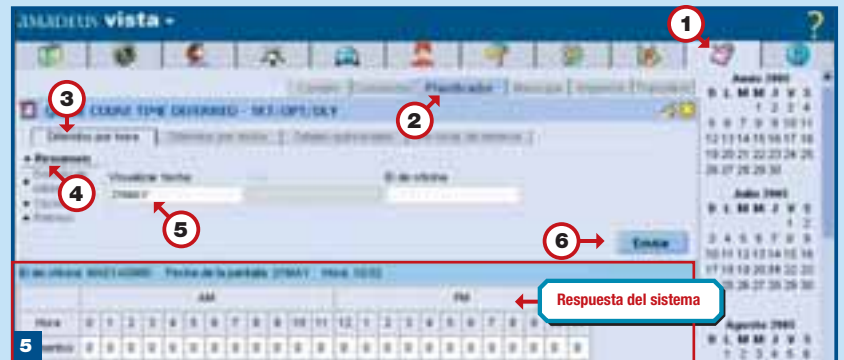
AMADEUS vista

?

1

2

3

4

5

6

Planificador

COURSE TIME DEFERRED - SET/OPT/DLY

Visualizar fecha

ID de oficina

Enviar

Junio 2003

D L M M J V S

1 2 3 4 5 6 7

8 9 10 11 12 13 14

15 16 17 18 19 20 21

22 23 24 25 26 27 28

29 30

Julio 2003

D L M M J V S

AM

PM

Hora

0 1 2 3 4 5 6 7 8 9 10 11 12 1 2 3 4 5 6 7 8 9

Respuesta del sistema

Agosto 2003

D L M M J V S

5